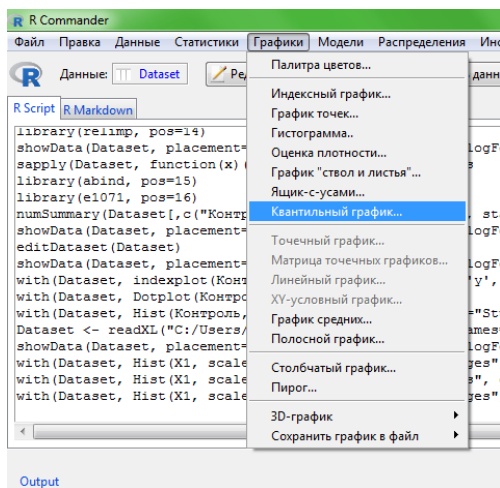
R Commander

Файл Правка Данные Статистики Графики Модели Распределения Инс

Данные: Dataset Ред данн

R Script R Markdown

library(relimp, pos=14)
showData(Dataset, placement= logF
sapply(Dataset, function(x) (
library(abind, pos=15)
library(e1071, pos=16)
numSummary(Dataset[,c("Контр st
showData(Dataset, placement= logF
editDataset(Dataset)
showData(Dataset, placement= logF
with(Dataset, indexplot(Конт 'y',
with(Dataset, Dotplot(Контрол
with(Dataset, Hist(Контроль, "St
Dataset <- readXL("C:/Users/ ames
showData(Dataset, placement= logF
with(Dataset, Hist(X1, scale ges"
with(Dataset, Hist(X1, scale ges",
with(Dataset, Hist(X1, scale ges",

Палитра цветов...
Индексный график...
График точек...
Гистограмма..
Оценка плотности...
График "ствол и листья"...
Ящик-с-усами...
Квантильный график...
Точечный график...
Матрица точечных графиков...
Линейный график...
XY-условный график...
График средних...
Полосной график...
Столбчатый график...
Пирог...
3D-график
Сохранить график в файл

Output